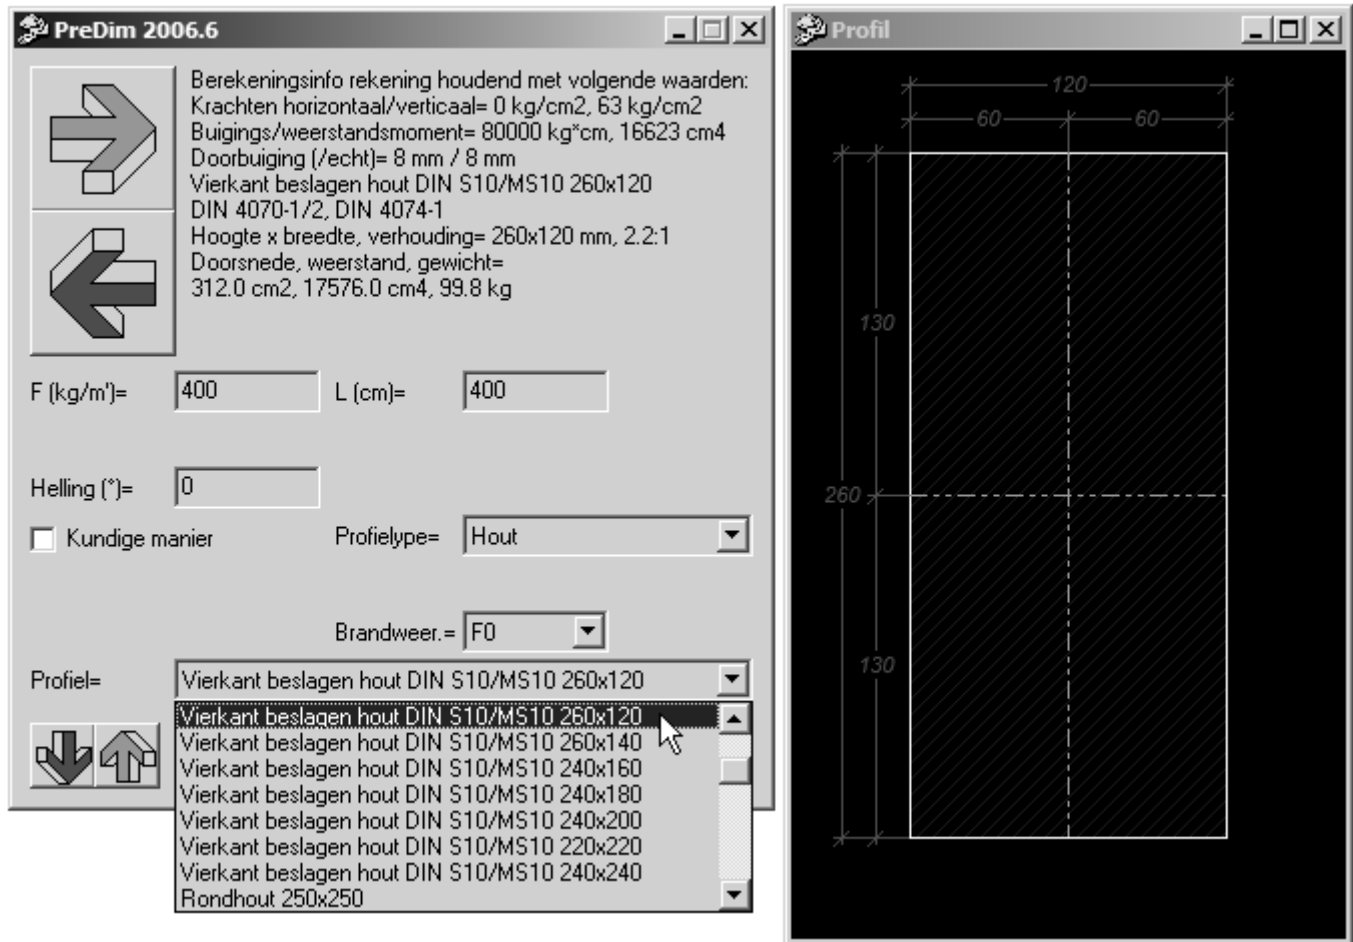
PreDim 2006.6

Berekeningsinfo rekening houdend met volgende waarden:
Krachten horizontaal/verticaal= 0 kg/cm2, 63 kg/cm2
Buigings/weerstandsmoment= 80000 kg*cm, 16623 cm4
Doorbuiging (/echt)= 8 mm / 8 mm
Vierkant beslagen hout DIN S10/MS10 260x120
DIN 4070-1/2, DIN 4074-1
Hoogte x breedte, verhouding= 260x120 mm, 2.2:1
Doorsnede, weerstand, gewicht=
312.0 cm2, 17576.0 cm4, 99.8 kg

F (kg/m')= 400
L (cm)= 400

Helling (°)= 0

Kundige manier

Profielype= Hout

Brandweer.= F0

Profiel= Vierkant beslagen hout DIN S10/MS10 260x120

Vierkant beslagen hout DIN S10/MS10 260x120
Vierkant beslagen hout DIN S10/MS10 260x140
Vierkant beslagen hout DIN S10/MS10 240x160
Vierkant beslagen hout DIN S10/MS10 240x180
Vierkant beslagen hout DIN S10/MS10 240x200
Vierkant beslagen hout DIN S10/MS10 220x220
Vierkant beslagen hout DIN S10/MS10 240x240
Rondhout 250x250

Profil

120
60
60
130
260
130